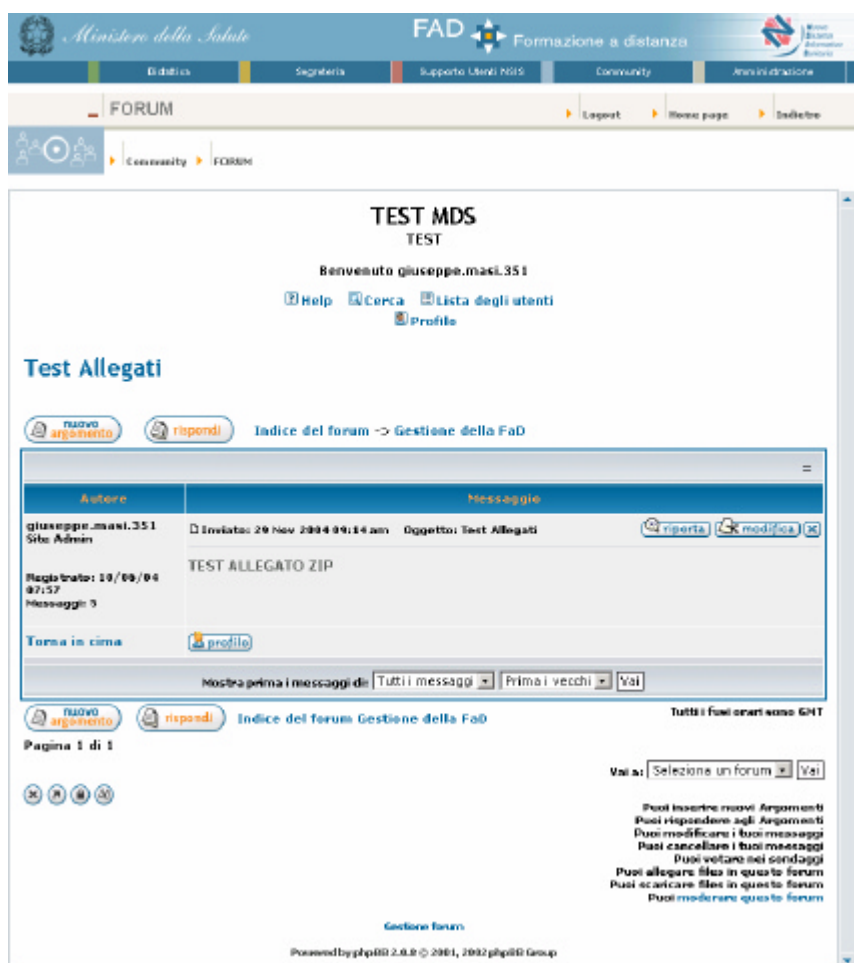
Ministero della Salute

FAD Formazione a distanza

Didattica | Segreteria | Supporto Utenti NSIS | Community | Amministrazione

FORUM

Logout | Home page | Indietro

Community ▸ FORUM

TEST MDS
TEST

Benvenuto giuseppe.masi.351

Help Cerca Lista degli utenti
Profilo

Test Allegati

nuovo argomento | rispondi | Indice del forum -> Gestione della FaD

| Autore | Messaggio |
|---|---|
| giuseppe.masi.351 Site Admin Registrato: 10/09/04 07:57 Messaggi: 5 | Inviato: 29 Nov 2004 09:14 am Oggetto: Test Allegati riporta modifica TEST ALLEGATO ZIP |
| Torna in cima | profilo |

Mostra prima i messaggi di: Tutti i messaggi | Prima i vecchi | Vai

nuovo argomento | rispondi | Indice del forum Gestione della FaD

Tutti i fusi orari sono GMT

Pagina 1 di 1

Vai a: Selezione un forum | Vai

Puoi inserire nuovi Argomenti
Puoi rispondere agli Argomenti
Puoi modificare i tuoi messaggi
Puoi cancellare i tuoi messaggi
Puoi votare nei sondaggi
Puoi allegare files in questo forum
Puoi scaricare files in questo forum
Puoi moderare questo forum

Gestione forum

Powered by phpBB 2.0.8 © 2001, 2002 phpBB Group